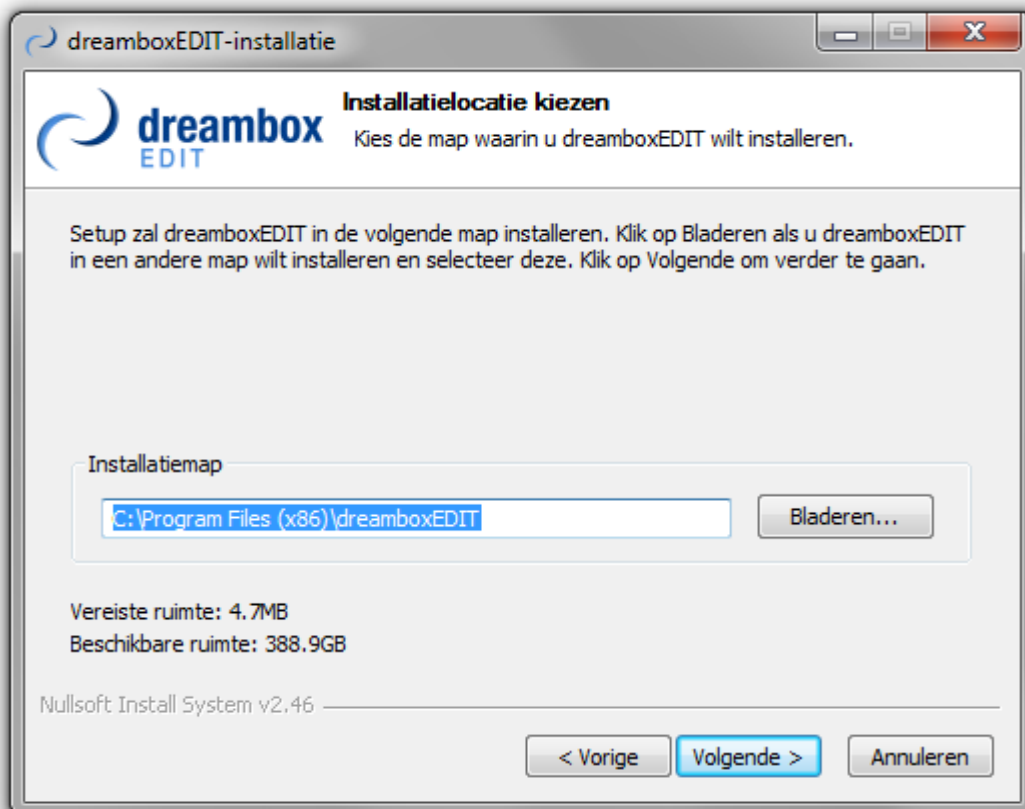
dreamboxEDIT-installatie

dreambox EDIT

Installatielocatie kiezen

Kies de map waarin u dreamboxEDIT wilt installeren.

Setup zal dreamboxEDIT in de volgende map installeren. Klik op Bladeren als u dreamboxEDIT in een andere map wilt installeren en selecteer deze. Klik op Volgende om verder te gaan.

Installatiemap

C:\Program Files (x86)\dreamboxEDIT

Bladeren...

Vereiste ruimte: 4.7MB

Beschikbare ruimte: 388.9GB

Nullsoft Install System v2.46

< Vorige

Volgende >

Annuleren